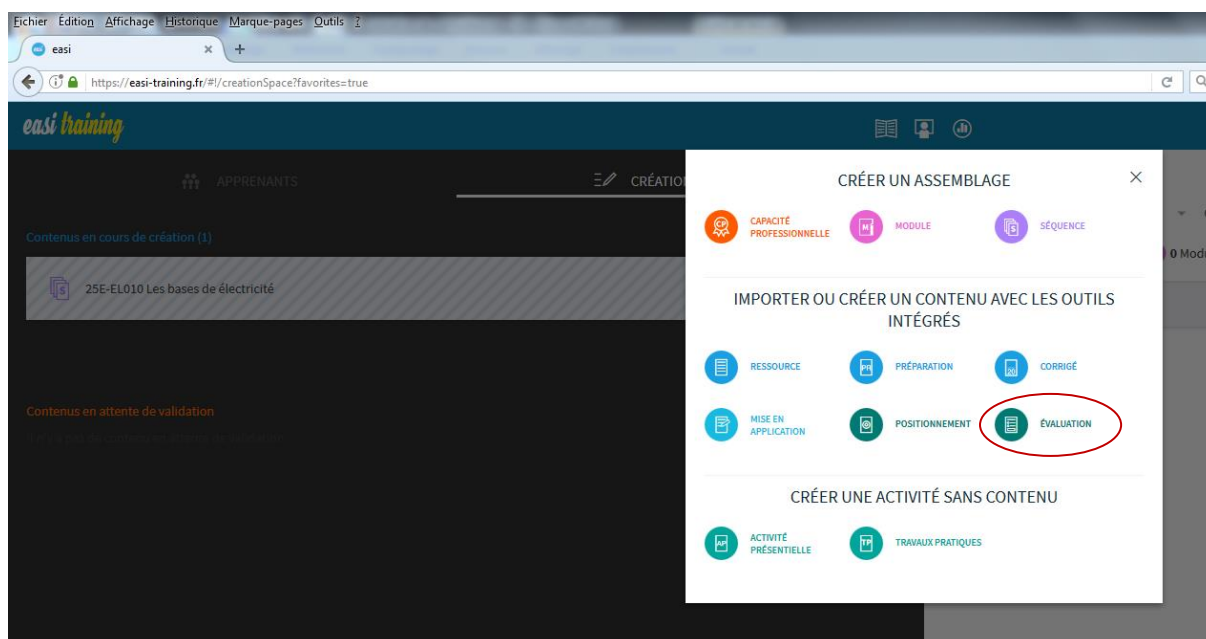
Fichier Édition Affichage Historique Marque-pages Outils ?

easi

https://easi-training.fr/#!/creationSpace?favorites=true

easi training

APPRENANTS

CRÉATION

Contenus en cours de création (1)

25E-EL010 Les bases de électricité

Contenus en attente de validation

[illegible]

0 Mod

CRÉER UN ASSEMBLAGE

CAPACITÉ PROFESSIONNELLE

MODULE

SÉQUENCE

IMPORTER OU CRÉER UN CONTENU AVEC LES OUTILS INTÉGRÉS

RESSOURCE

PRÉPARATION

CORRIGÉ

MISE EN APPLICATION

POSITIONNEMENT

ÉVALUATION

CRÉER UNE ACTIVITÉ SANS CONTENU

ACTIVITÉ PRÉSENTIELLE

TRAVAUX PRATIQUES